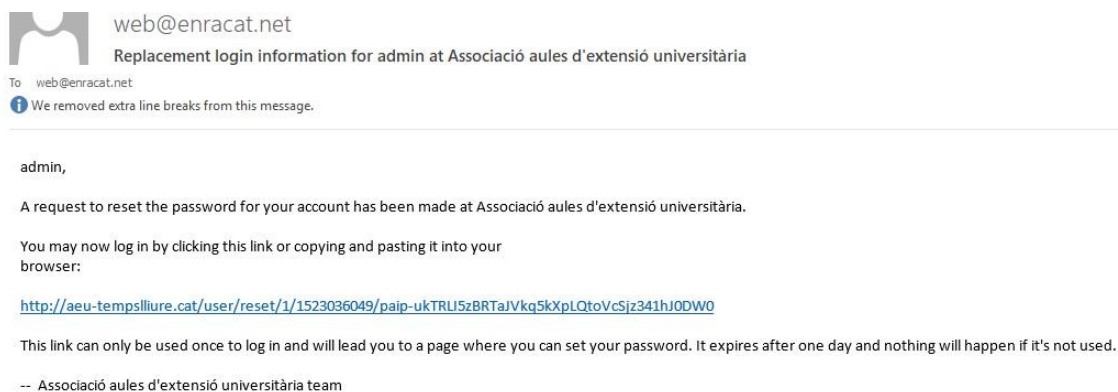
web@enracat.net

Replacement login information for admin at Associació aules d'extensió universitària

To web@enracat.net

We removed extra line breaks from this message.

admin,

A request to reset the password for your account has been made at Associació aules d'extensió universitària.

You may now log in by clicking this link or copying and pasting it into your browser:

http://aeu-tempslliure.cat/user/reset/1/1523036049/paip-ukTRLI5zBRTaJVkq5kXpLQtoVcSjz341hJ0DW0

This link can only be used once to log in and will lead you to a page where you can set your password. It expires after one day and nothing will happen if it's not used.

-- Associació aules d'extensió universitària team